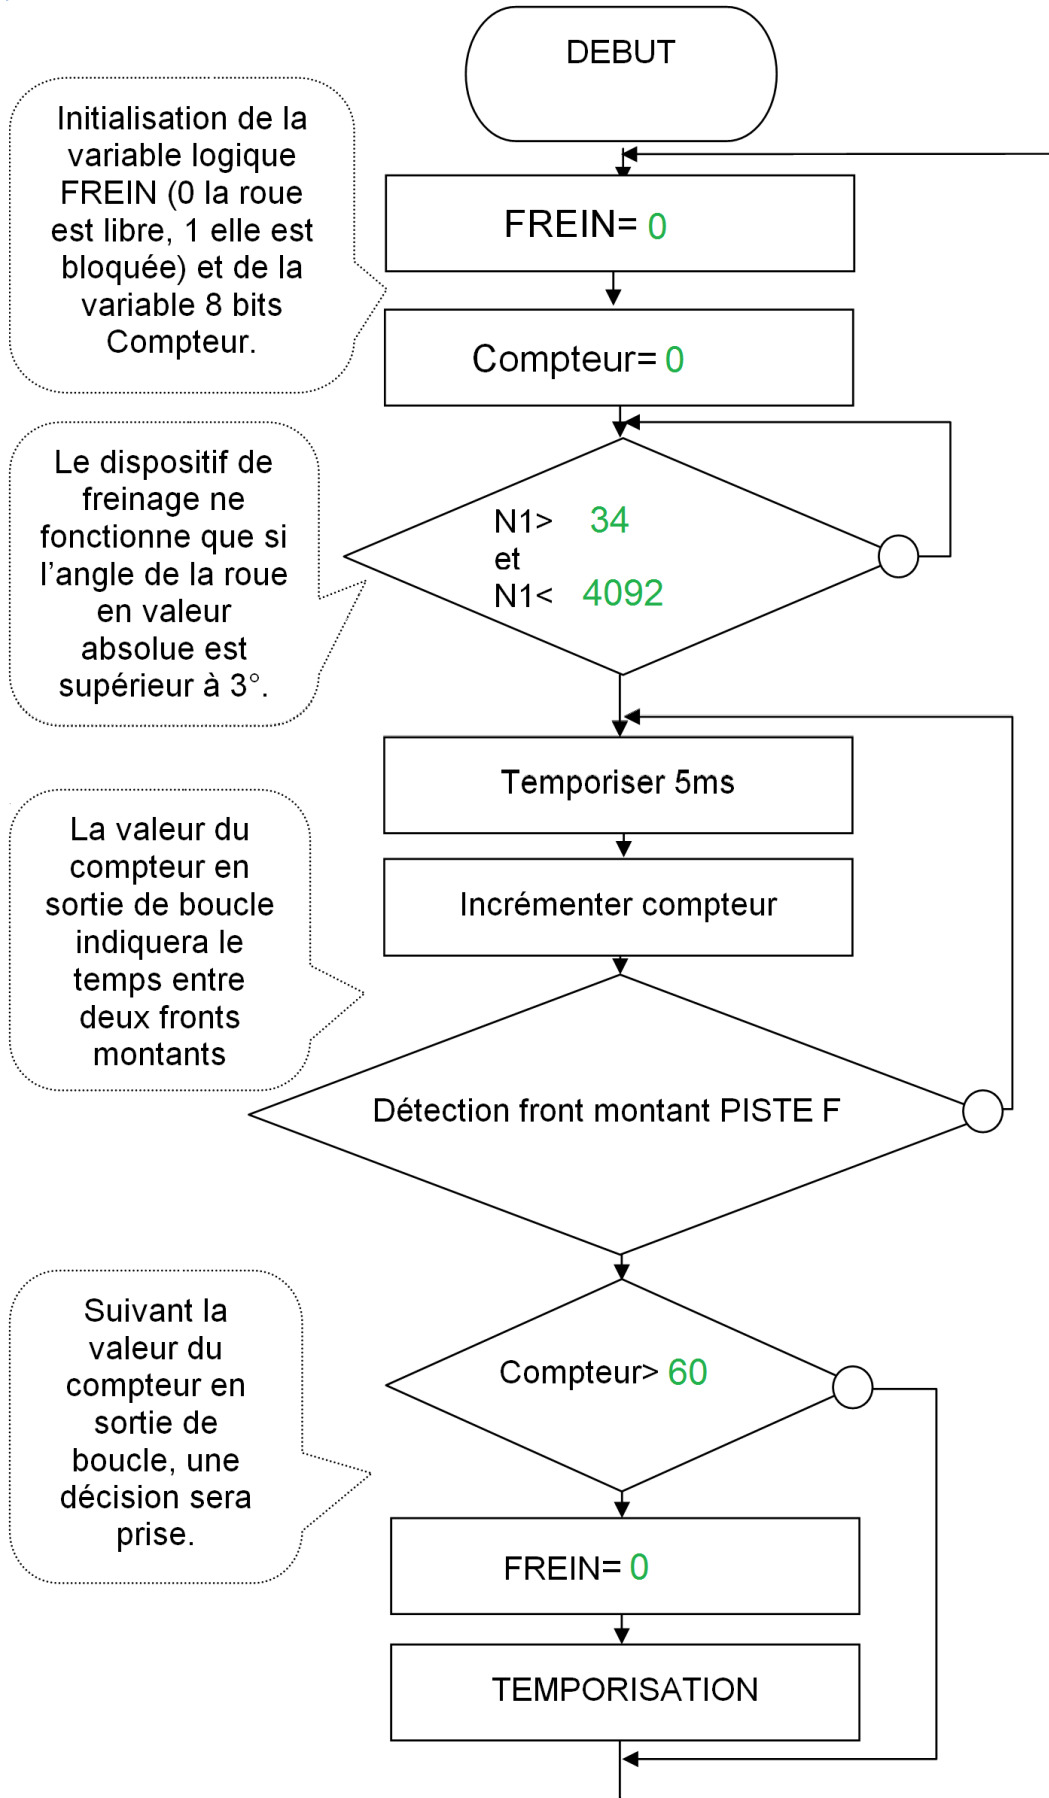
DEBUT

Initialisation de la variable logique FREIN (0 la roue est libre, 1 elle est bloquée) et de la variable 8 bits Compteur.

FREIN= 0

Compteur= 0

Le dispositif de freinage ne fonctionne que si l'angle de la roue en valeur absolue est supérieur à 3°.

N1> 34
et
N1< 4092

Temporiser 5ms

La valeur du compteur en sortie de boucle indiquera le temps entre deux fronts montants

Incrémenter compteur

Détection front montant PISTE F

Suivant la valeur du compteur en sortie de boucle, une décision sera prise.

Compteur> 60

FREIN= 0

TEMPORISATION